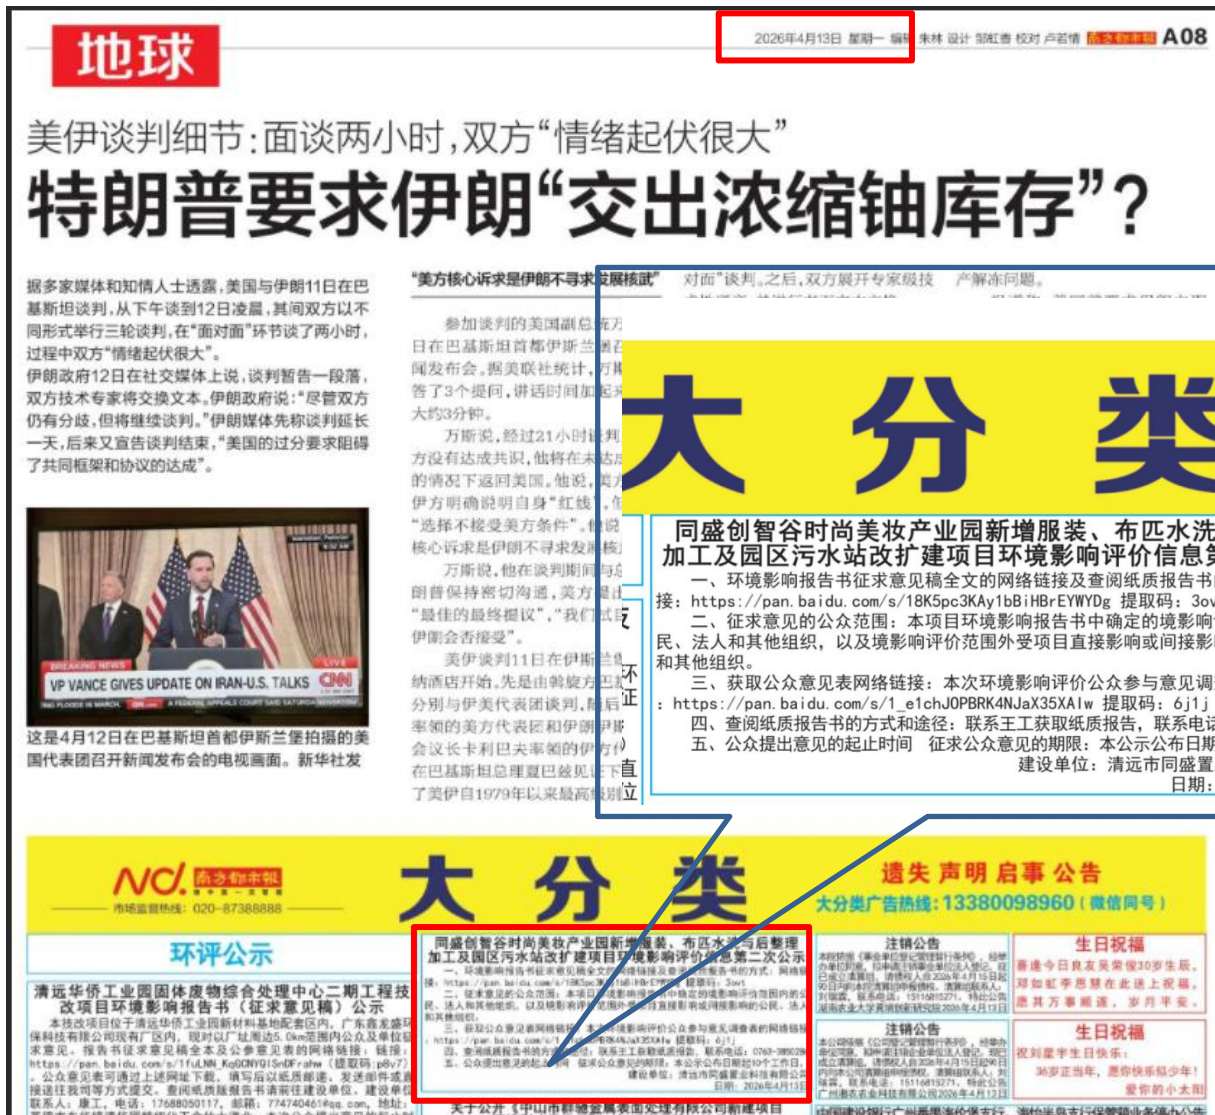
地球

2026年4月13日 星期一 编辑 朱林 设计 邹红查 校对 卢若情 A08

美伊谈判细节：面谈两小时，双方"情绪起伏很大"

特朗普要求伊朗"交出浓缩铀库存"？

据多家媒体和知情人士透露，美国与伊朗11日在巴基斯坦谈判，从下午谈到12日凌晨，其间双方以不同形式举行三轮谈判，在"面对面"环节谈了两小时，过程中双方"情绪起伏很大"。

伊朗政府12日在社交媒体上说，谈判暂告一段落，双方技术专家将交换文本。伊朗政府说："尽管双方仍有分歧，但将继续谈判。"伊朗媒体先称谈判延长一天，后来又宣告谈判结束，"美国的过分要求阻碍了共同框架和协议的达成"。

VP VANCE GIVES UPDATE ON IRAN-U.S. TALKS CNN

这是4月12日在巴基斯坦首都伊斯兰堡拍摄的美国代表团召开新闻发布会的电视画面。新华社发

"美方核心诉求是伊朗不寻求发展核武"

参加谈判的美国副总统万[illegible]日在巴基斯坦首都伊斯兰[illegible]闻发布会。据美联社统计，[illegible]答了3个提问，讲话时间加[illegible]大约3分钟。

万斯说，经过21小时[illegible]方没有达成共识，他将在未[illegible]的情况下返回美国。他说，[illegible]伊方明确说明自身"红线"，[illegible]"选择不接受美方条件"。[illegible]核心诉求是伊朗不寻求发展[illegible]

万斯说，他在谈判期间与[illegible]朗普保持密切沟通，美方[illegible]"最佳的最终提议"，"我们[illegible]伊朗会否接受"。

美伊谈判11日在伊斯兰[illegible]纳酒店开始。先是由韩旋方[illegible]分别与伊美代表团谈判，随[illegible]率领的美方代表团和伊朗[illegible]会议长卡利巴夫率领的伊方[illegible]在巴基斯坦总理夏巴兹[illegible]了美伊自1979年以来最高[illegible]

对面"谈判。之后，双方展开专家级技 产解冻问题。

大 分 类

同盛创智谷时尚美妆产业园新增服装、布匹水洗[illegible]加工及园区污水站改扩建项目环境影响评价信息第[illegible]

一、环境影响报告书征求意见稿全文的网络链接及查阅纸质报告书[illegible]接：https://pan.baidu.com/s/18K5pc3KAy1bBiHBrEYWYDg 提取码：3ov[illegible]

二、征求意见的公众范围：本项目环境影响报告书中确定的境影响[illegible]民、法人和其他组织，以及境影响评价范围外受项目直接影响或间接影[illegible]和其他组织。

三、获取公众意见表网络链接：本次环境影响评价公众参与意见调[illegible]：https://pan.baidu.com/s/1_e1chJ0PBRK4NJaX35XAlw 提取码：6j1j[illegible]

四、查阅纸质报告书的方式和途径：联系王工获取纸质报告，联系电话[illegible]

五、公众提出意见的起止时间 征求公众意见的期限：本公示公布日期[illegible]

建设单位：清远市同盛置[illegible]

日期：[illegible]

NC 南方都市报 市场监督热线：020-87388888

大 分 类

遗失 声明 启事 公告

大分类广告热线：13380098960（微信同号）

环评公示

清远华侨工业园固体废物综合处理中心二期工程技改项目环境影响报告书（征求意见稿）公示

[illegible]

同盛创智谷时尚美妆产业园新增服装、布匹水洗与后整理加工及园区污水站改扩建项目环境影响评价信息第二次公示

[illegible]

注销公告

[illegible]

注销公告

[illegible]

生日祝福

喜逢今日良友吴荣俊30岁生辰，邓如虹李思慧在此送上祝福，愿其万事顺遂，岁月平安。

生日祝福

祝刘星宇生日快乐！36岁正当年，愿你快乐似少年！爱你的小太阳

关于公开《中山市群雄金属表面处理有限公司新建项目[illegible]

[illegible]